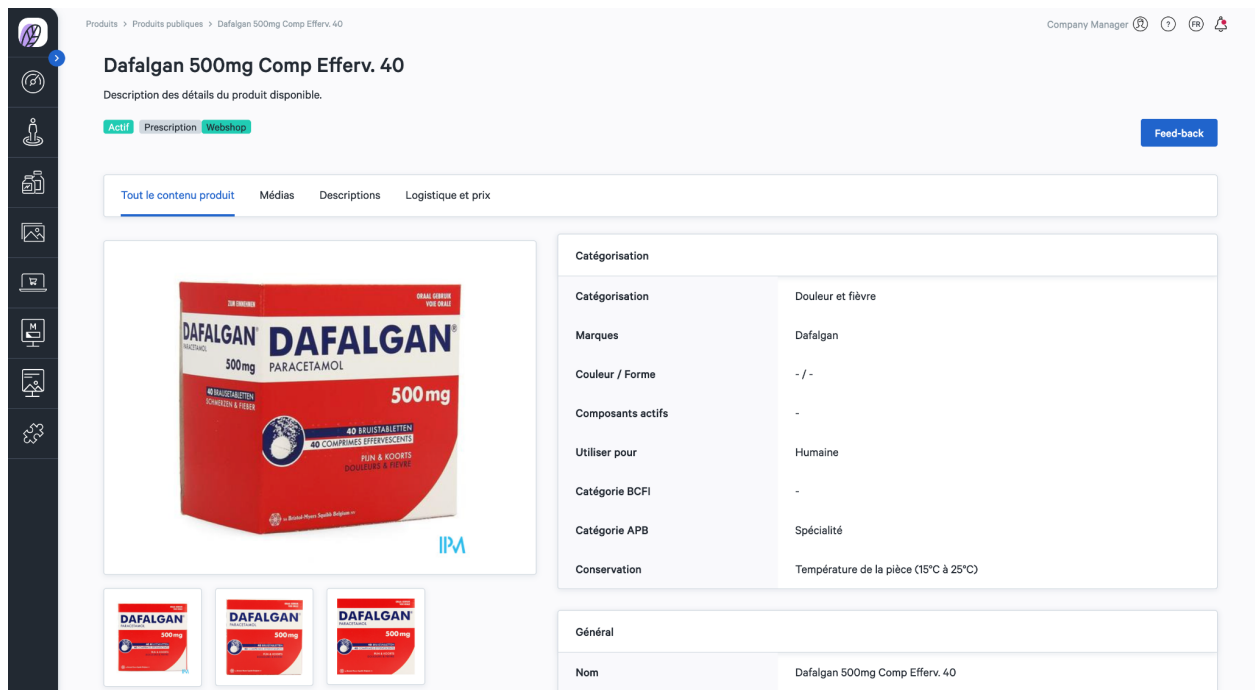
Produits > Produits publiques > Dafalgan 500mg Comp Efferv. 40

Company Manager FR

Dafalgan 500mg Comp Efferv. 40

Description des détails du produit disponible.

Actif Prescription Webshop

Feed-back

Tout le contenu produit Médias Descriptions Logistique et prix

ZUM EINNEHMEN ORAAL GEBRUIK VOIE ORALE

DAFALGAN PARACETAMOL 500mg DAFALGAN PARACETAMOL 500mg

40 BRUISTABLETTEN SCHMERZEN & FIEBER

40 BRUISTABLETTEN 40 COMPRIMÉS EFFERVESCENTS

PIJN & KOORTS DOULEURS & FIÈVRE

IPA

| Catégorisation | |
|---|---|
| Catégorisation | Douleur et fièvre |
| Marques | Dafalgan |
| Couleur / Forme | - / - |
| Composants actifs | - |
| Utiliser pour | Humaine |
| Catégorie BCFI | - |
| Catégorie APB | Spécialité |
| Conservation | Température de la pièce (15°C à 25°C) |

DAFALGAN 500mg
DAFALGAN 500mg
DAFALGAN 500mg

| Général | |
|---|---|
| Nom | Dafalgan 500mg Comp Efferv. 40 |